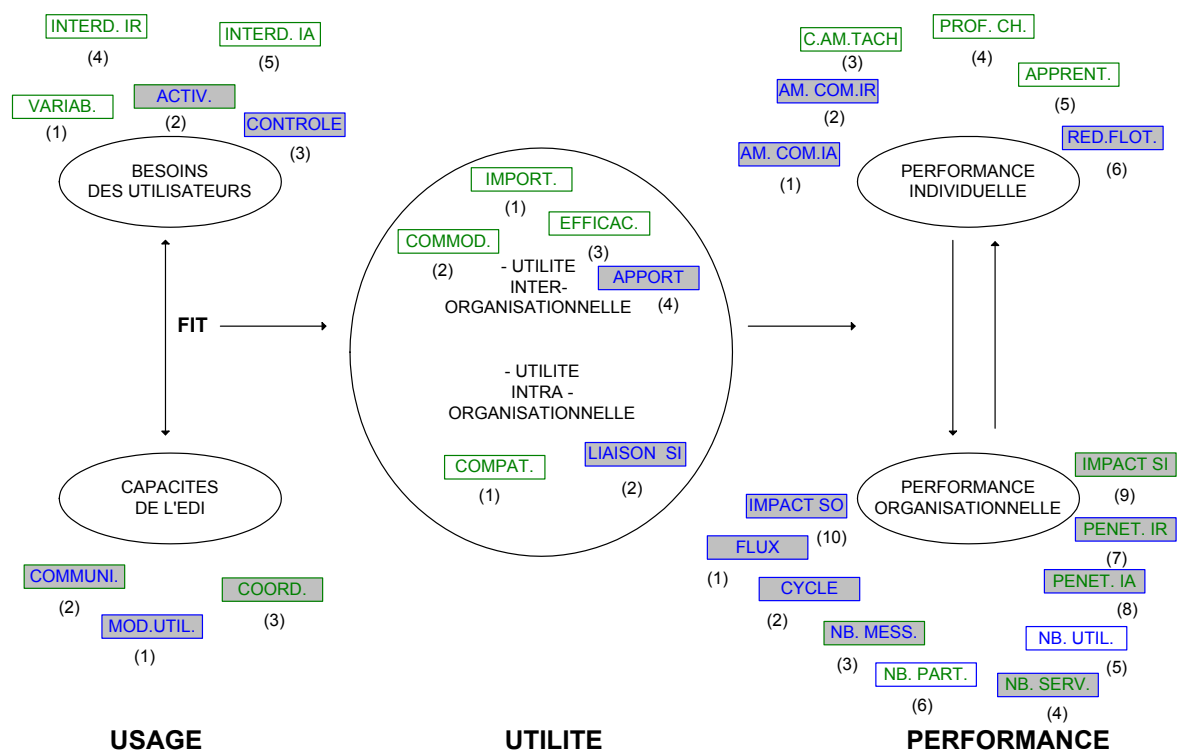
INTERD. IR
(4)
INTERD. IA
(5)
VARIAB.
(1)
ACTIV.
(2)
CONTROLE
(3)

BESOINS DES UTILISATEURS

FIT

CAPACITES DE L'EDI

COMMUNI.
(2)
COORD.
(3)
MOD.UTIL.
(1)

IMPORT.
(1)
EFFICAC.
(3)
COMMOD.
(2)
- UTILITE INTER-ORGANISATIONNELLE
APPORT
(4)

- UTILITE INTRA - ORGANISATIONNELLE

COMPAT.
(1)
LIAISON SI
(2)

C.AM.TACH
(3)
PROF. CH.
(4)
AM. COM.IR
(2)
APPRENT.
(5)
RED.FLOT.
(6)
AM. COM.IA
(1)

PERFORMANCE INDIVIDUELLE

PERFORMANCE ORGANISATIONNELLE

IMPACT SI
(9)
IMPACT SO
(10)
PENET. IR
(7)
FLUX
(1)
PENET. IA
(8)
CYCLE
(2)
NB. MESS.
(3)
NB. UTIL.
(5)
NB. PART.
(6)
NB. SERV.
(4)

USAGE

UTILITE

PERFORMANCE